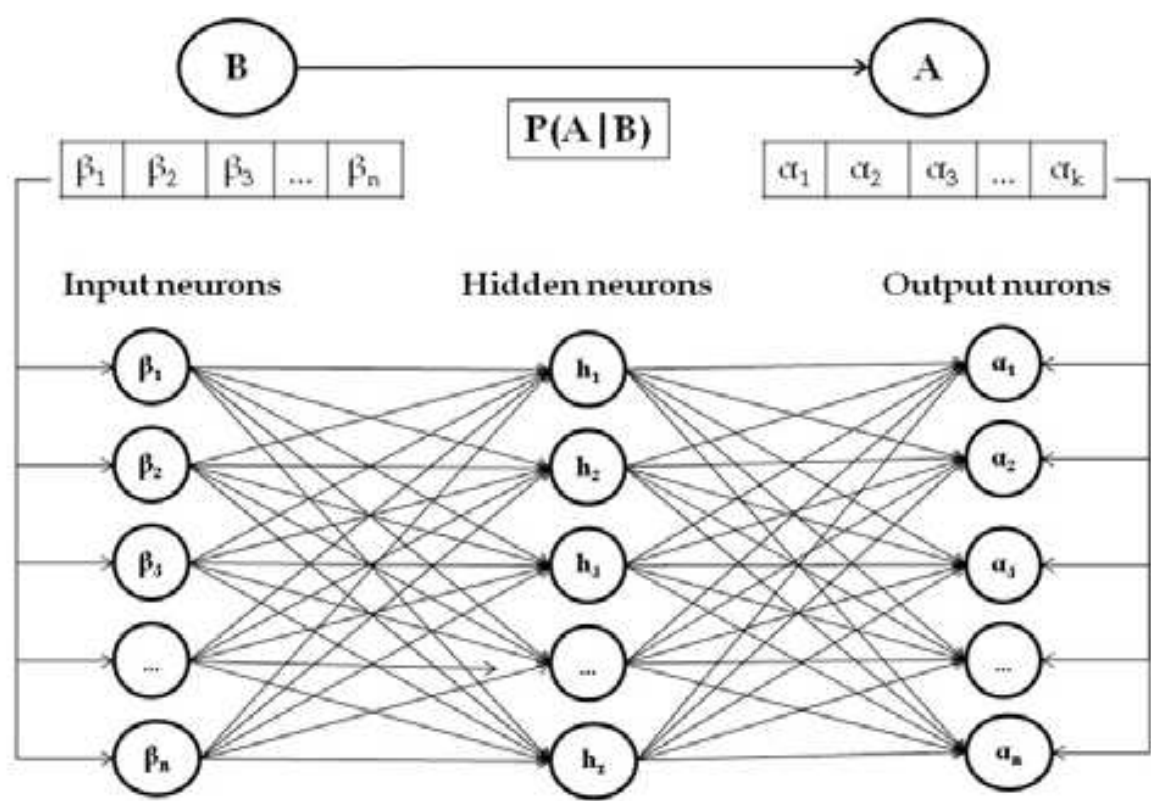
B

A

P(A | B)

| $\beta_1$ | $\beta_2$ | $\beta_3$ | ... | $\beta_n$ |
|---|---|---|---|---|

| $\alpha_1$ | $\alpha_2$ | $\alpha_3$ | ... | $\alpha_k$ |
|---|---|---|---|---|

Input neurons

Hidden neurons

Output nurons

$\beta_1$

$\beta_2$

$\beta_3$

...

$\beta_n$

$h_1$

$h_2$

$h_3$

...

$h_z$

$\alpha_1$

$\alpha_2$

$\alpha_3$

...

$\alpha_n$